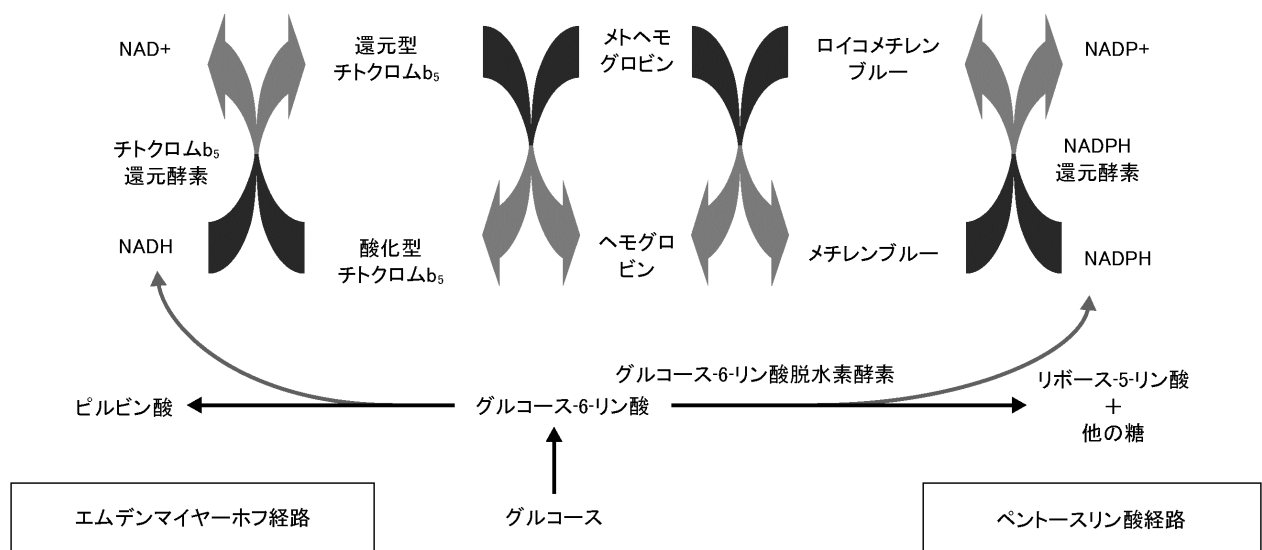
NAD+

還元型チトクロム$b_5$

メトヘモグロビン

ロイコメチレンブルー

NADP+

チトクロム$b_5$還元酵素

NADPH還元酵素

NADH

酸化型チトクロム$b_5$

ヘモグロビン

メチレンブルー

NADPH

グルコース-6-リン酸脱水素酵素

ピルビン酸

グルコース-6-リン酸

リボース-5-リン酸
+
他の糖

エムデンマイヤーホフ経路

グルコース

ペントースリン酸経路